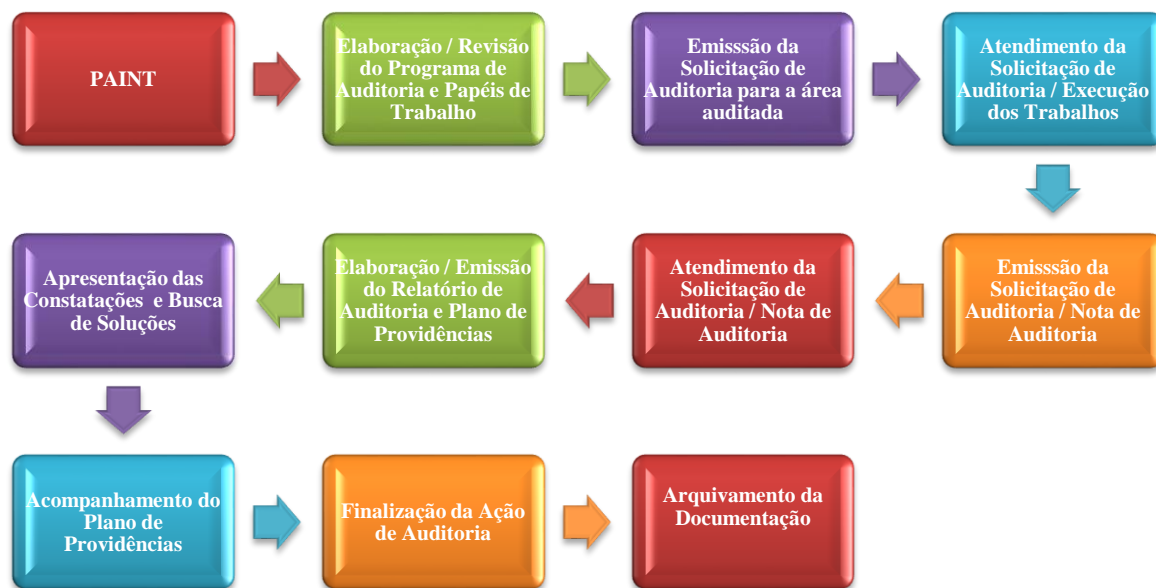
PAINT

Elaboração / Revisão do Programa de Auditoria e Papéis de Trabalho

Emisssão da Solicitação de Auditoria para a área auditada

Atendimento da Solicitação de Auditoria / Execução dos Trabalhos

Emisssão da Solicitação de Auditoria / Nota de Auditoria

Atendimento da Solicitação de Auditoria / Nota de Auditoria

Elaboração / Emissão do Relatório de Auditoria e Plano de Providências

Apresentação das Constatações e Busca de Soluções

Acompanhamento do Plano de Providências

Finalização da Ação de Auditoria

Arquivamento da Documentação